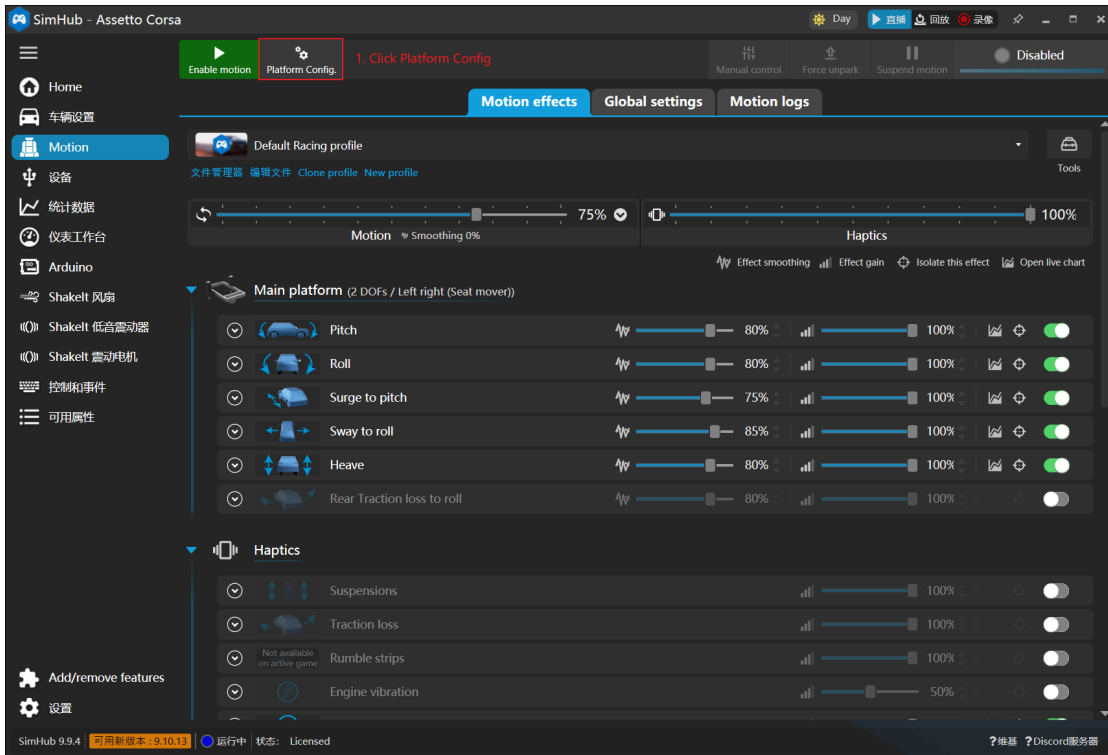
SimHub - Assetto Corsa

Day 直播 回放 录像

Home
车辆设置
Motion
设备
统计数据
仪表工作台
Arduino
ShakeIt 风扇
ShakeIt 低音震动器
ShakeIt 震动电机
控制和事件
可用属性
Add/remove features
设置

Enable motion
Platform Config.
1. Click Platform Config
Manual control
Force unpark
Suspend motion
Disabled

Motion effects
Global settings
Motion logs

Default Racing profile
Tools
文件管理器 编辑文件 Clone profile New profile

75%
Motion Smoothing 0%
100%
Haptics

Effect smoothing Effect gain Isolate this effect Open live chart

Main platform (2 DOFs / Left right (Seat mover))

| Effect | Smoothing | Gain |
|---|---|---|
| Pitch | 80% | 100% |
| Roll | 80% | 100% |
| Surge to pitch | 75% | 100% |
| Sway to roll | 85% | 100% |
| Heave | 80% | 100% |
| Rear Traction loss to roll | 80% | 100% |

Haptics

| Effect | Gain |
|---|---|
| Suspensions | 100% |
| Traction loss | 100% |
| Rumble strips | 100% |
| Engine vibration | 50% |

Not available on active game

SimHub 9.9.4 可用新版本：9.10.13 运行中 状态： Licensed
?维基 ?Discord服务器